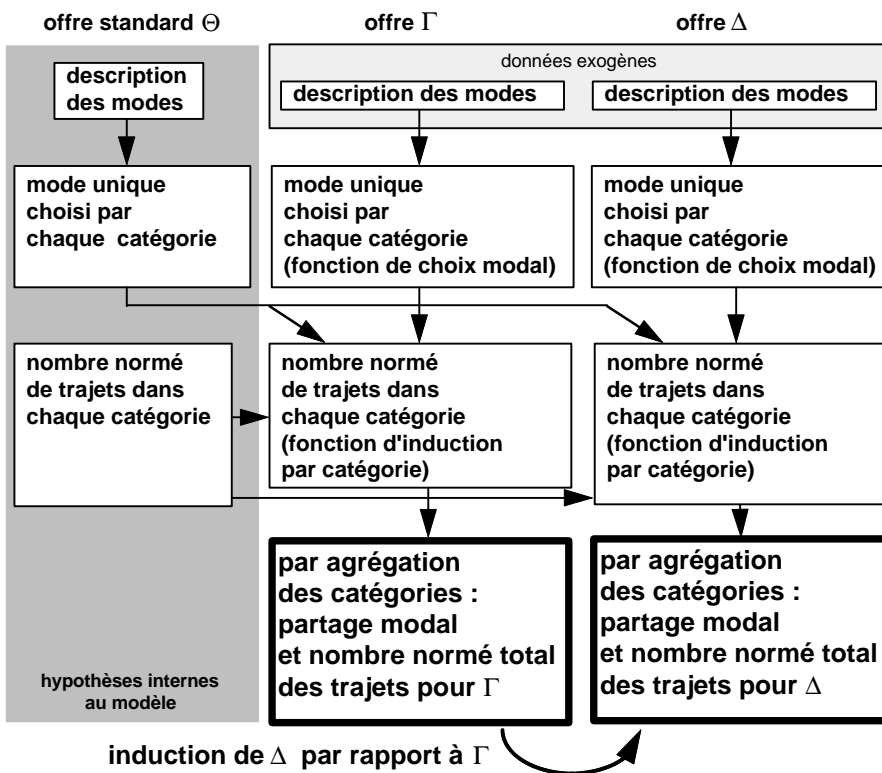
offre standard $\Theta$

offre $\Gamma$

offre $\Delta$

données exogènes

description des modes

description des modes

description des modes

mode unique choisi par chaque catégorie

mode unique choisi par chaque catégorie (fonction de choix modal)

mode unique choisi par chaque catégorie (fonction de choix modal)

nombre normé de trajets dans chaque catégorie

nombre normé de trajets dans chaque catégorie (fonction d'induction par catégorie)

nombre normé de trajets dans chaque catégorie (fonction d'induction par catégorie)

par agrégation des catégories : partage modal et nombre normé total des trajets pour $\Gamma$

par agrégation des catégories : partage modal et nombre normé total des trajets pour $\Delta$

hypothèses internes au modèle

induction de $\Delta$ par rapport à $\Gamma$